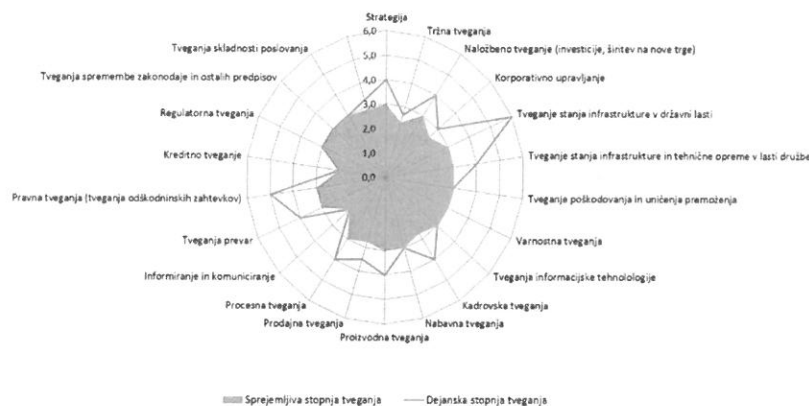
Strategija
6,0
5,0
4,0
3,0
2,0
1,0
0,0
Tržna tveganja
Naložbeno tveganje (investicije, širitev na nove trge)
Korporativno upravljanje
Tveganje stanja infrastrukture v državni lasti
Tveganje stanja infrastrukture in tehnične opreme v lasti družbe
Tveganje poškodovanja in uničenja premoženja
Varnostna tveganja
Tveganja informacijske tehnologije
Kadrovska tveganja
Nabavna tveganja
Proizvodna tveganja
Prodajna tveganja
Procesna tveganja
Informiranje in komuniciranje
Tveganja prevar
Pravna tveganja (tveganja odškodninskih zahtevkov)
Kreditno tveganje
Regulatorna tveganja
Tveganja spremembe zakonodaje in ostalih predpisov
Tveganja skladnosti poslovanja

Sprejemljiva stopnja tveganja
Dejanska stopnja tveganja